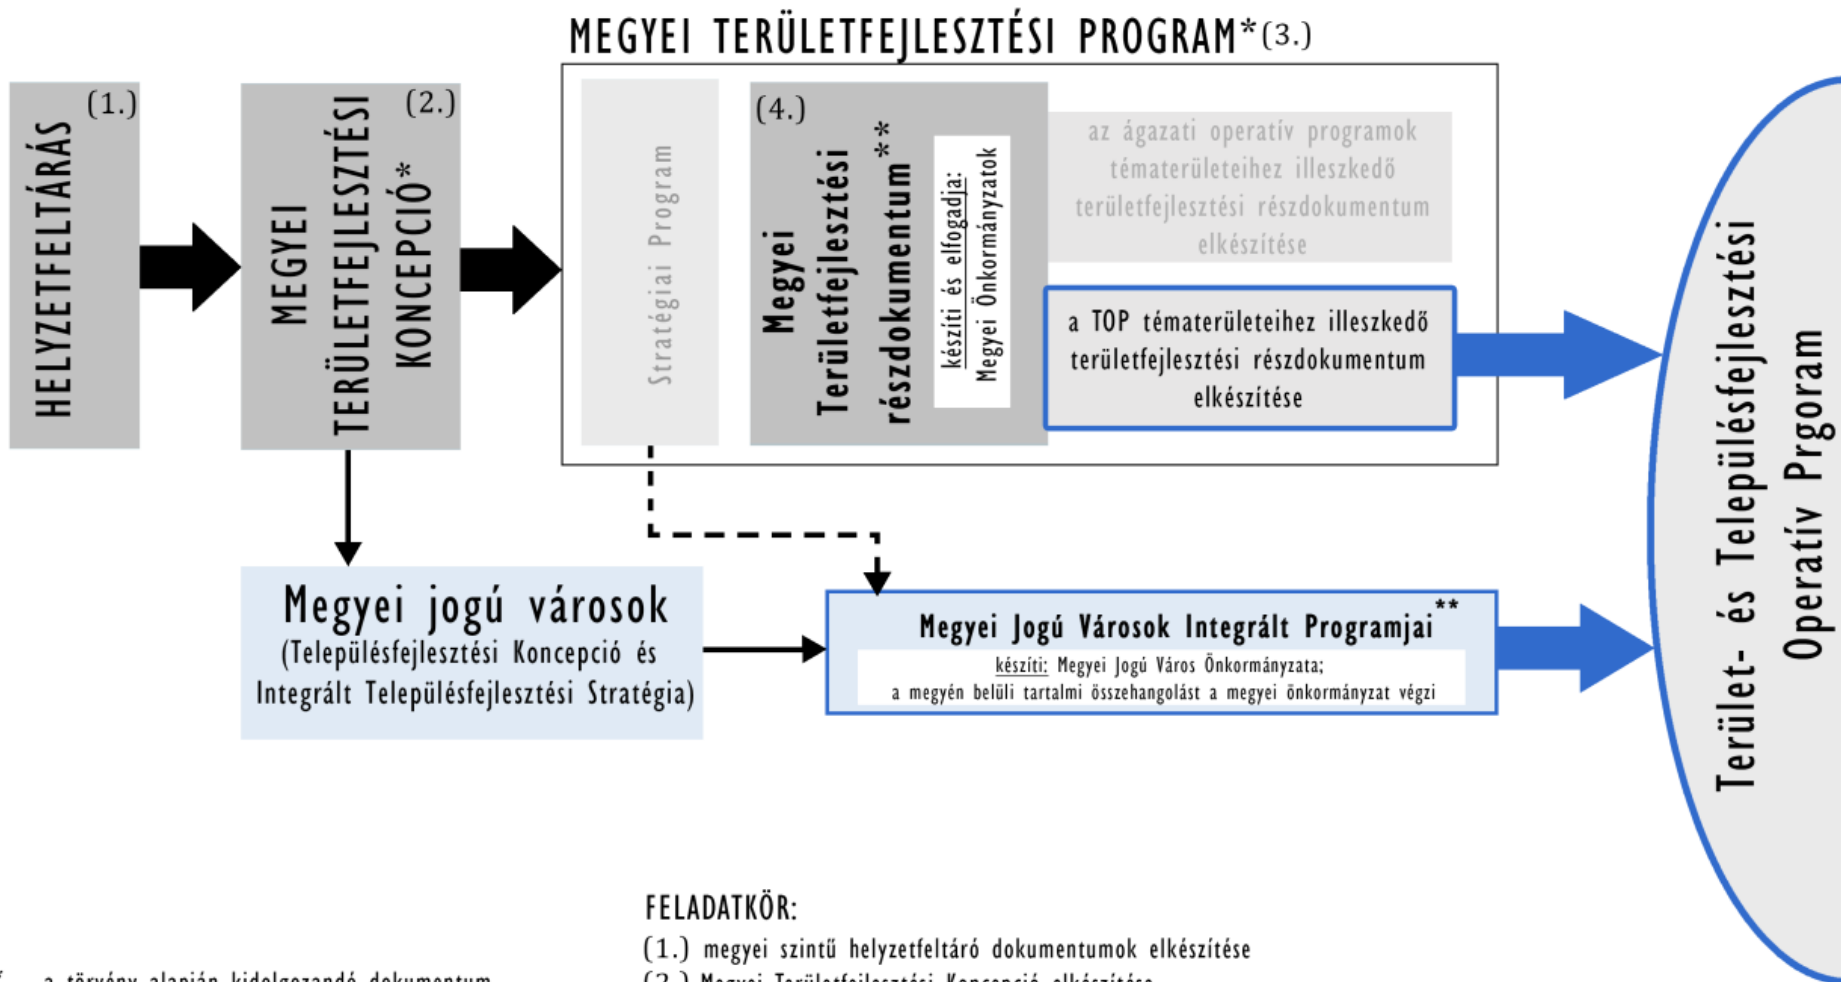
MEGYEI TERÜLETFEJLESZTÉSI PROGRAM*(3.)

(1.)
HELYZETFELTÁRÁS

(2.)
MEGYEI TERÜLETFEJLESZTÉSI KONCEPCIÓ*

Stratégiai Program

(4.)
Megyei Területfejlesztési részdokumentum**

készíti és elfogadja: Megyei Önkormányzatok

az ágazati operatív programok tématerületeihez illeszkedő területfejlesztési részdokumentum elkészítése

a TOP tématerületeihez illeszkedő területfejlesztési részdokumentum elkészítése

Terület- és Településfejlesztési Operatív Prgoram

Megyei jogú városok
(Településfejlesztési Koncepció és Integrált Településfejlesztési Stratégia)

Megyei Jogú Városok Integrált Programjai**
készíti: Megyei Jogú Város Önkormányzata;
a megyén belüli tartalmi összehangolást a megyei önkormányzat végzi

FELADATKÖR:
(1.) megyei szintű helyzetfeltáró dokumentumok elkészítése
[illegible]

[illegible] a törvény alapján kidolgozandó dokumentum